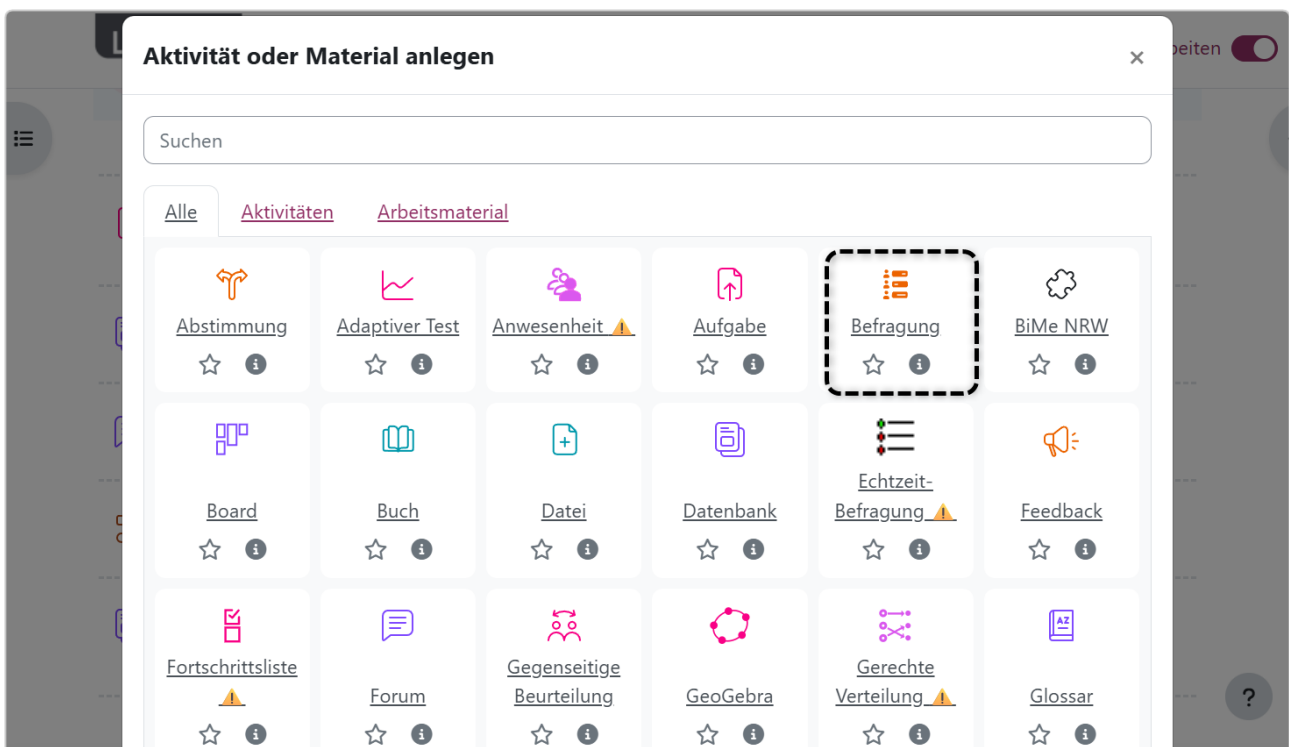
Aktivität oder Material anlegen

×

beiten

Suchen

Alle Aktivitäten Arbeitsmaterial

Abstimmung

Adaptiver Test

Anwesenheit ⚠

Aufgabe

Befragung

BiMe NRW

Board

Buch

Datei

Datenbank

Echtzeit-Befragung ⚠

Feedback

Fortschrittsliste ⚠

Forum

Gegenseitige Beurteilung

GeoGebra

Gerechte Verteilung ⚠

Glossar

?